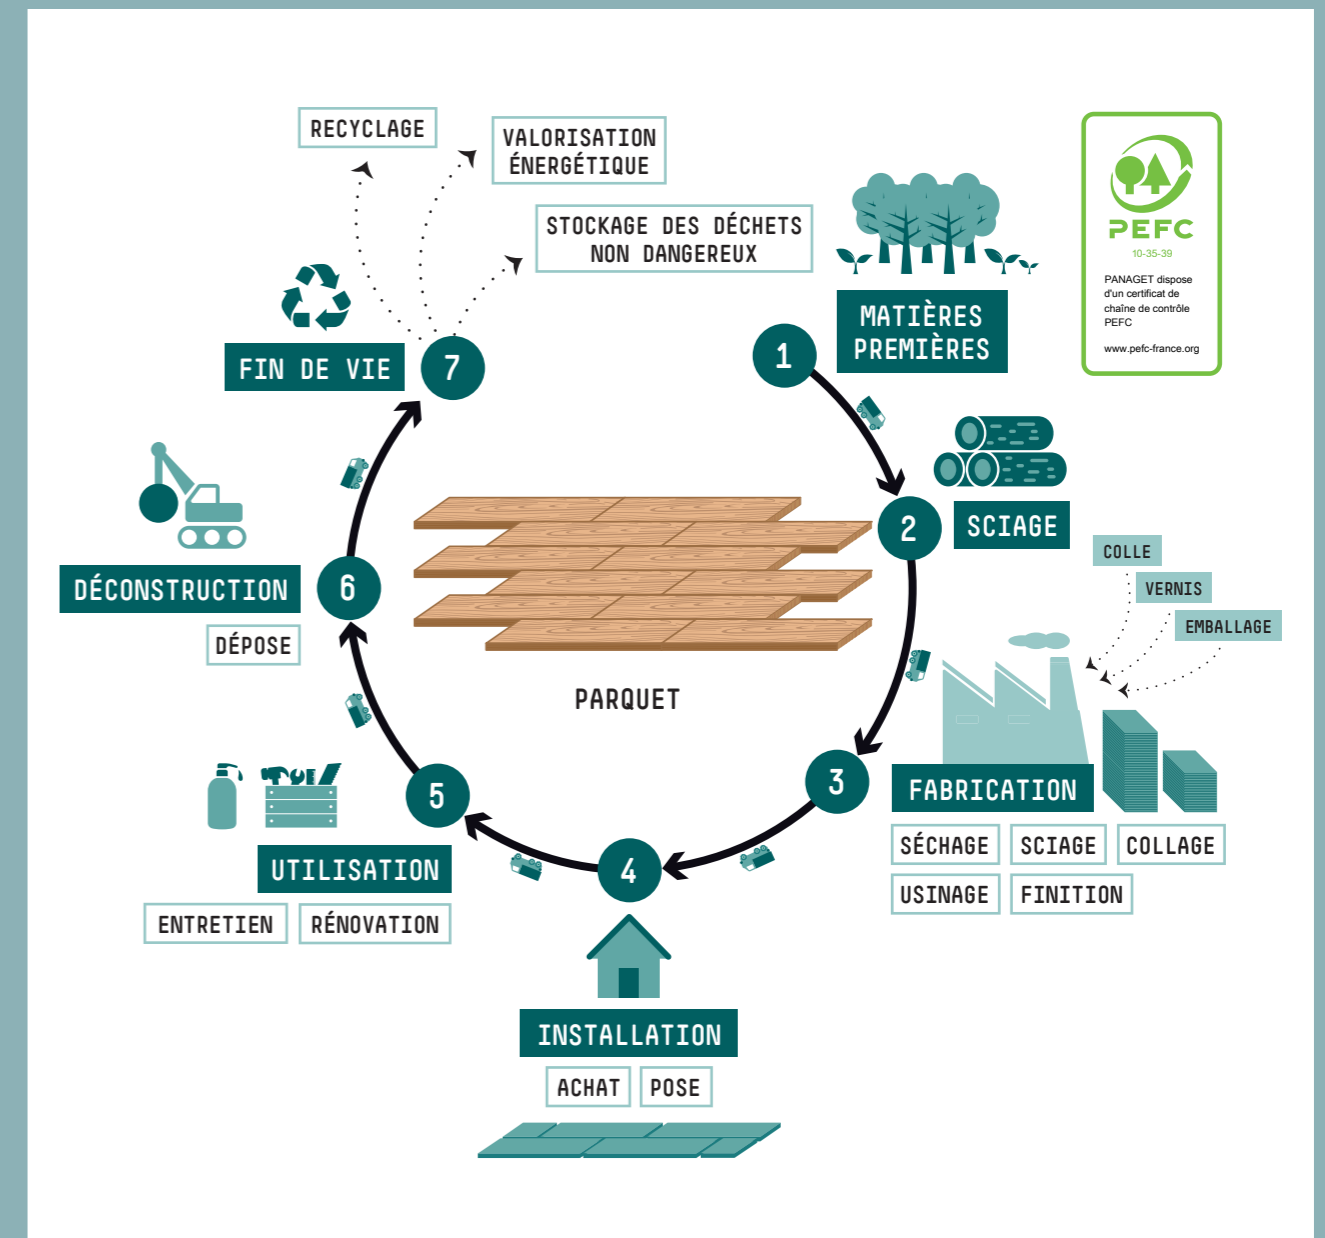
RECYCLAGE

VALORISATION ÉNERGÉTIQUE

STOCKAGE DES DÉCHETS NON DANGEREUX

PEFC
10-35-39
PANAGET dispose d'un certificat de chaîne de contrôle PEFC
www.pefc-france.org

MATIÈRES PREMIÈRES
1

FIN DE VIE
7

2
SCIAGE

COLLE
VERNIS
EMBALLAGE

DÉCONSTRUCTION
6
DÉPOSE

PARQUET

3
FABRICATION
SÉCHAGE
SCIAGE
COLLAGE
USINAGE
FINITION

5
UTILISATION
ENTRETIEN
RÉNOVATION

4
INSTALLATION
ACHAT
POSE